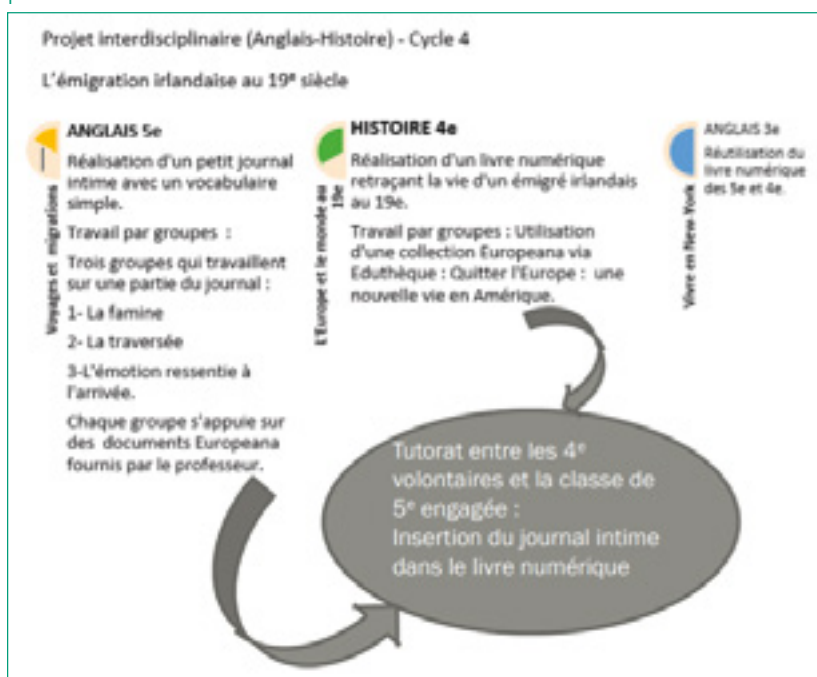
Projet interdisciplinaire (Anglais-Histoire) - Cycle 4

L'émigration irlandaise au 19$^e$ siècle

Voyages et migrations

ANGLAIS 5e

Réalisation d'un petit journal intime avec un vocabulaire simple.

Travail par groupes :

Trois groupes qui travaillent sur une partie du journal :

1- La famine

2- La traversée

3-L'émotion ressentie à l'arrivée.

Chaque groupe s'appuie sur des documents Europeana fournis par le professeur.

L'Europe et le monde au 19e

HISTOIRE 4e

Réalisation d'un livre numérique retraçant la vie d'un émigré irlandais au 19e.

Travail par groupes : Utilisation d'une collection Europeana via Eduthèque : Quitter l'Europe : une nouvelle vie en Amérique.

Vivre en New-York

ANGLAIS 3e

Réutilisation du livre numérique des 5e et 4e.

Tutorat entre les 4$^e$ volontaires et la classe de 5$^e$ engagée : Insertion du journal intime dans le livre numérique